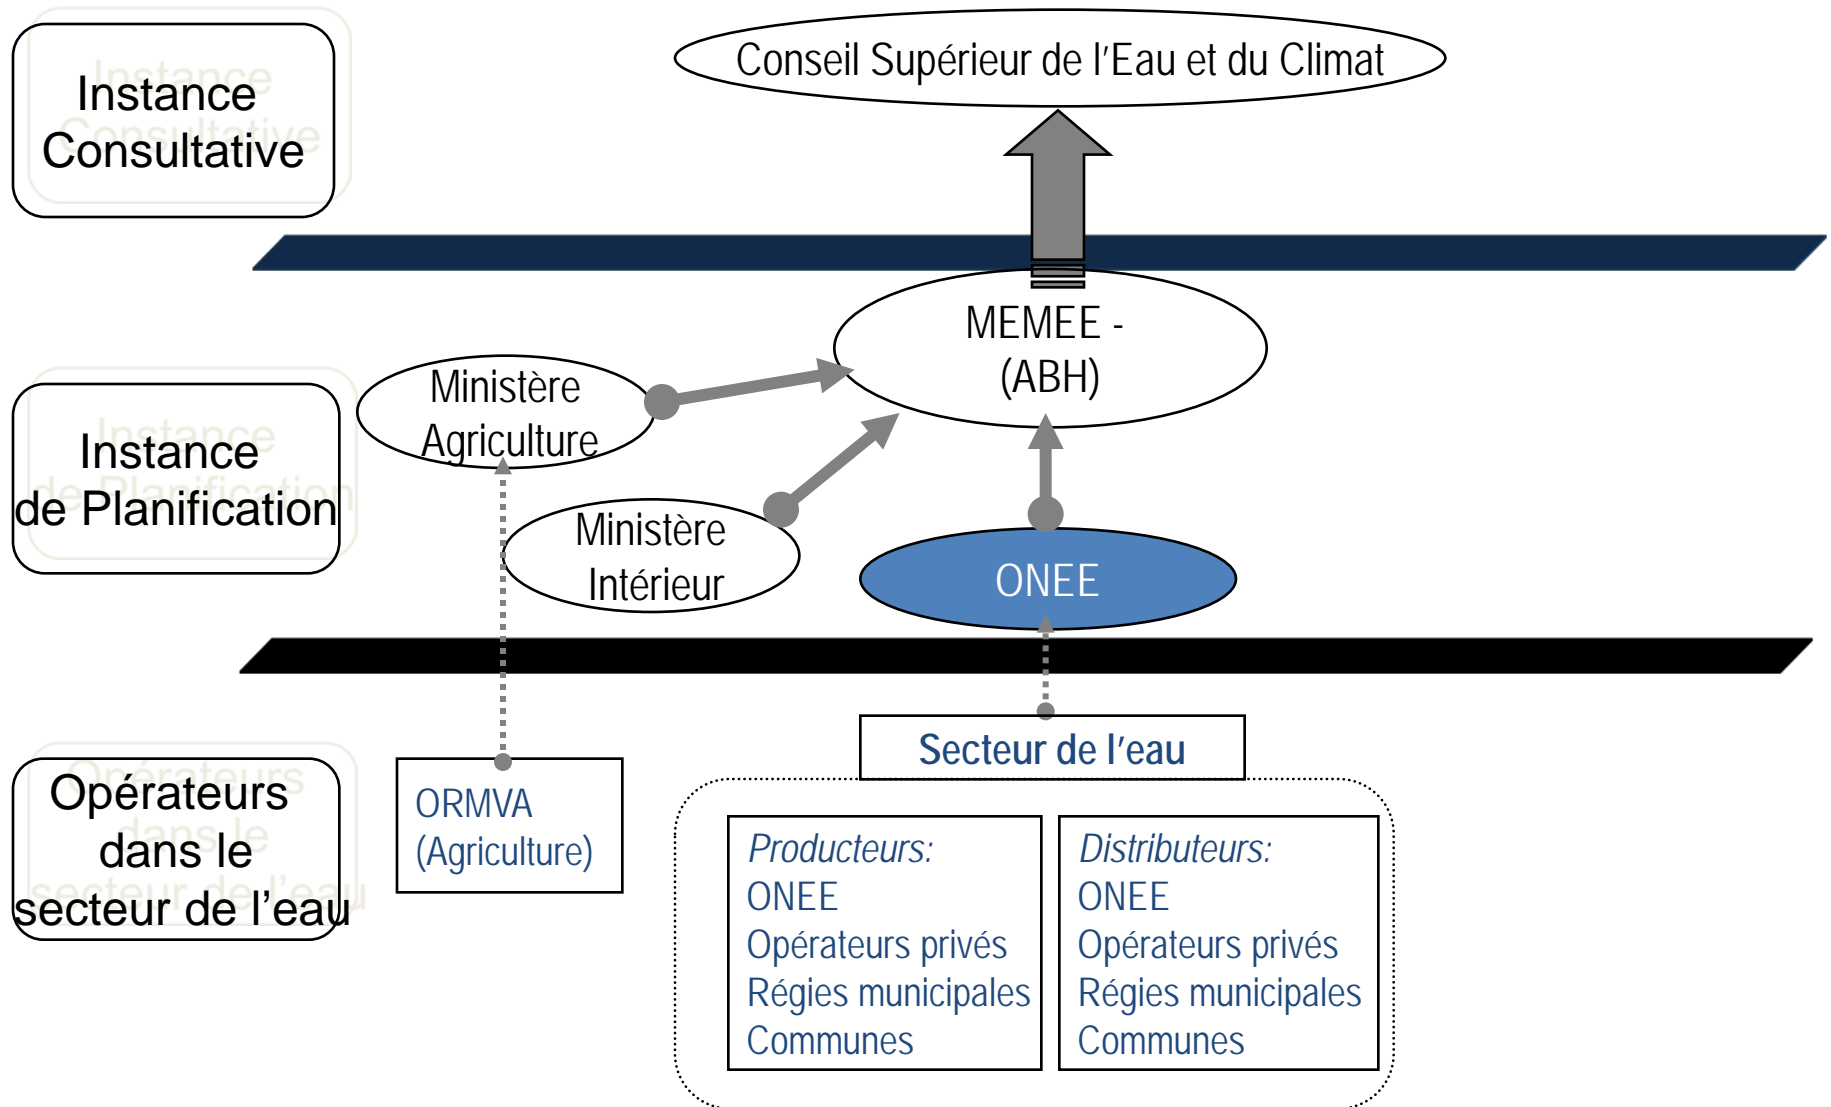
Instance Consultative

Conseil Supérieur de l'Eau et du Climat

Instance de Planification

MEMEE - (ABH)

Ministère Agriculture

Ministère Intérieur

ONEE

Opérateurs dans le secteur de l'eau

ORMVA (Agriculture)

Secteur de l'eau

Producteurs:
ONEE
Opérateurs privés
Régies municipales
Communes

Distributeurs:
ONEE
Opérateurs privés
Régies municipales
Communes